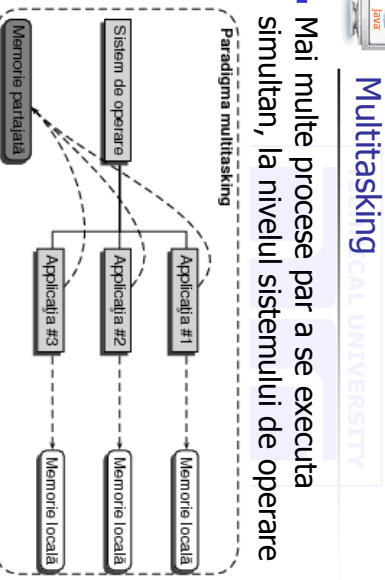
Multitasking

Mai multe procese par a se executa simultan, la nivelul sistemului de operare

Paradigma multitasking

Sistem de operare

Aplicația #1

Aplicația #2

Aplicația #3

Memorie locală

Memorie locală

Memorie locală

Memorie partajată

java

CAL UNIVERSITY